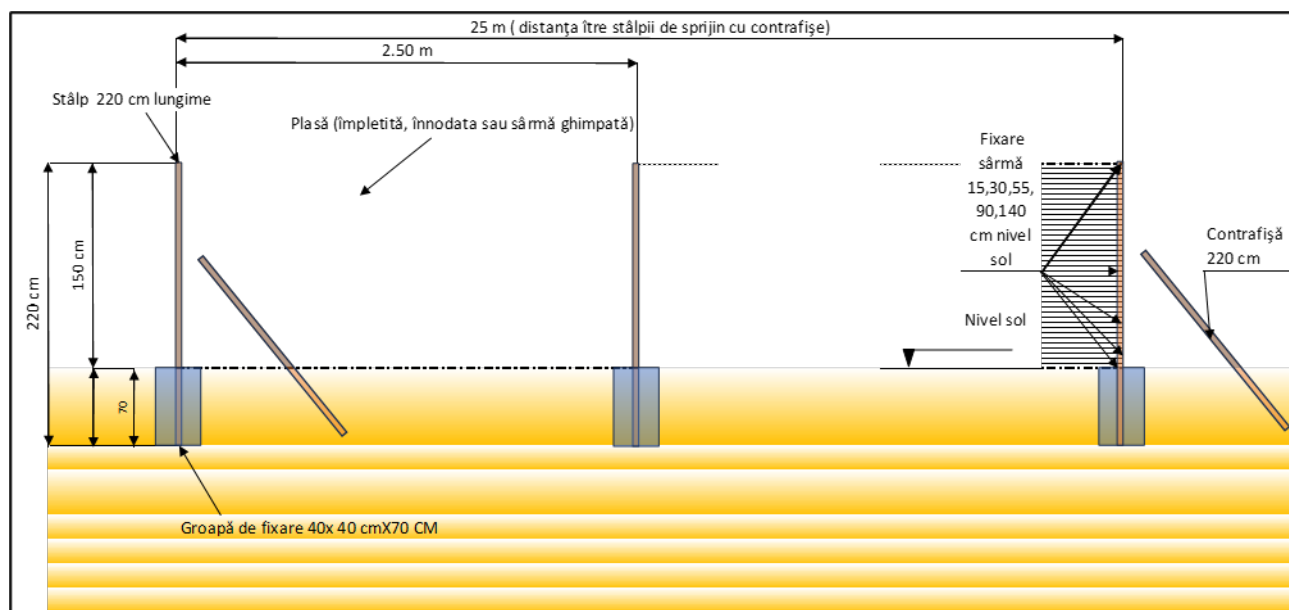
25 m ( distanţa ître stâlpii de sprijin cu contrafişe)

2.50 m

Stâlp 220 cm lungime

Plasă (împletită, înnodata sau sârmă ghimpată)

Fixare sârmă 15,30,55, 90,140 cm nivel sol

Contrafişă 220 cm

Nivel sol

220 cm

150 cm

70

Groapă de fixare 40x 40 cmX70 CM